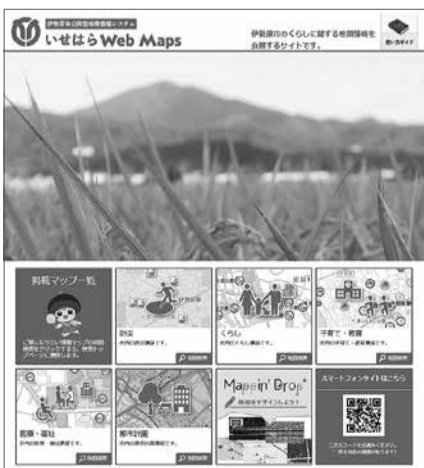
伊勢原市公開型地理情報システム
いせはらWeb Maps
伊勢原市のくらしに関する地図情報を公開するサイトです。
使い方ガイド

掲載マップ一覧
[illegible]

防災
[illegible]
地図を表示

くらし
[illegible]
地図を表示

子育て・教育
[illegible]
地図を表示

医療・福祉
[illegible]
地図を表示

都市計画
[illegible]
地図を表示

Mapin' Drop
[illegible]

スマートフォンサイトはこちら
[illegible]